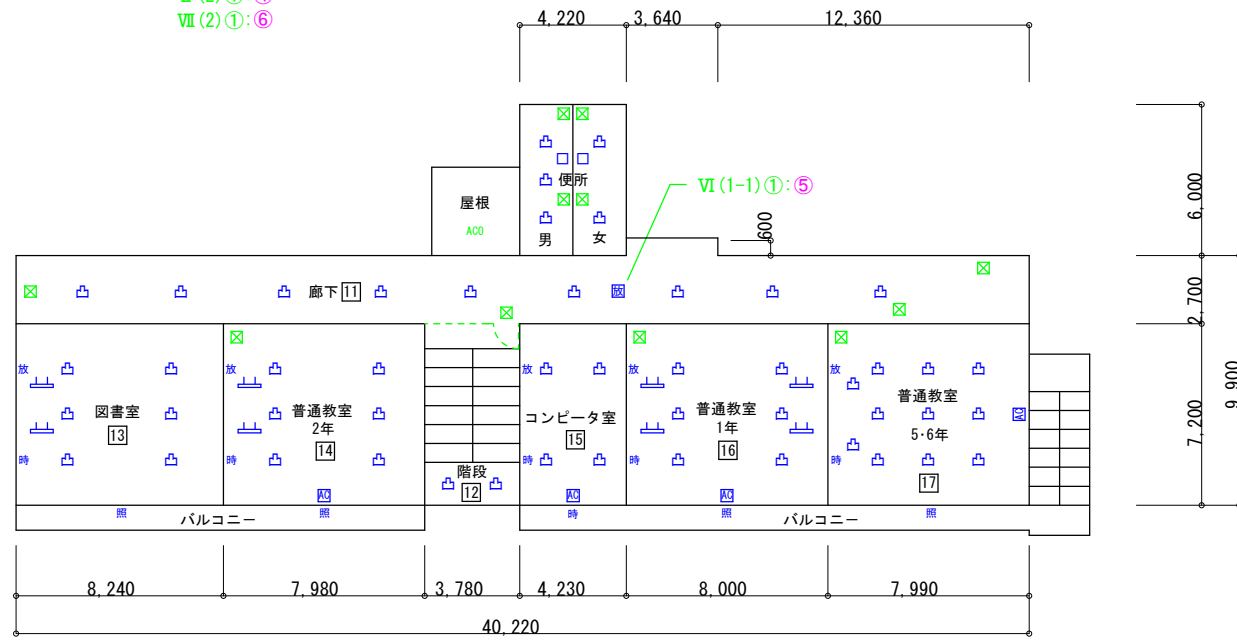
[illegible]
Ⅶ(2)①:⑥

4,220　3,640　12,360

6,000
2,700
7,200
9,900

屋根
ACO

便所
男　女

Ⅵ(1-1)①:⑤

600

廊下 11

図書室
13
放
時
照

普通教室
2年
14
放
時
AC
照

バルコニー

階段
12

コンピュータ室
15
放
時
AC
時

普通教室
1年
16
放
時
AC
照

普通教室
5・6年
17
放
時
AC
照

バルコニー

8,240　7,980　3,780　4,230　8,000　7,990
40,220